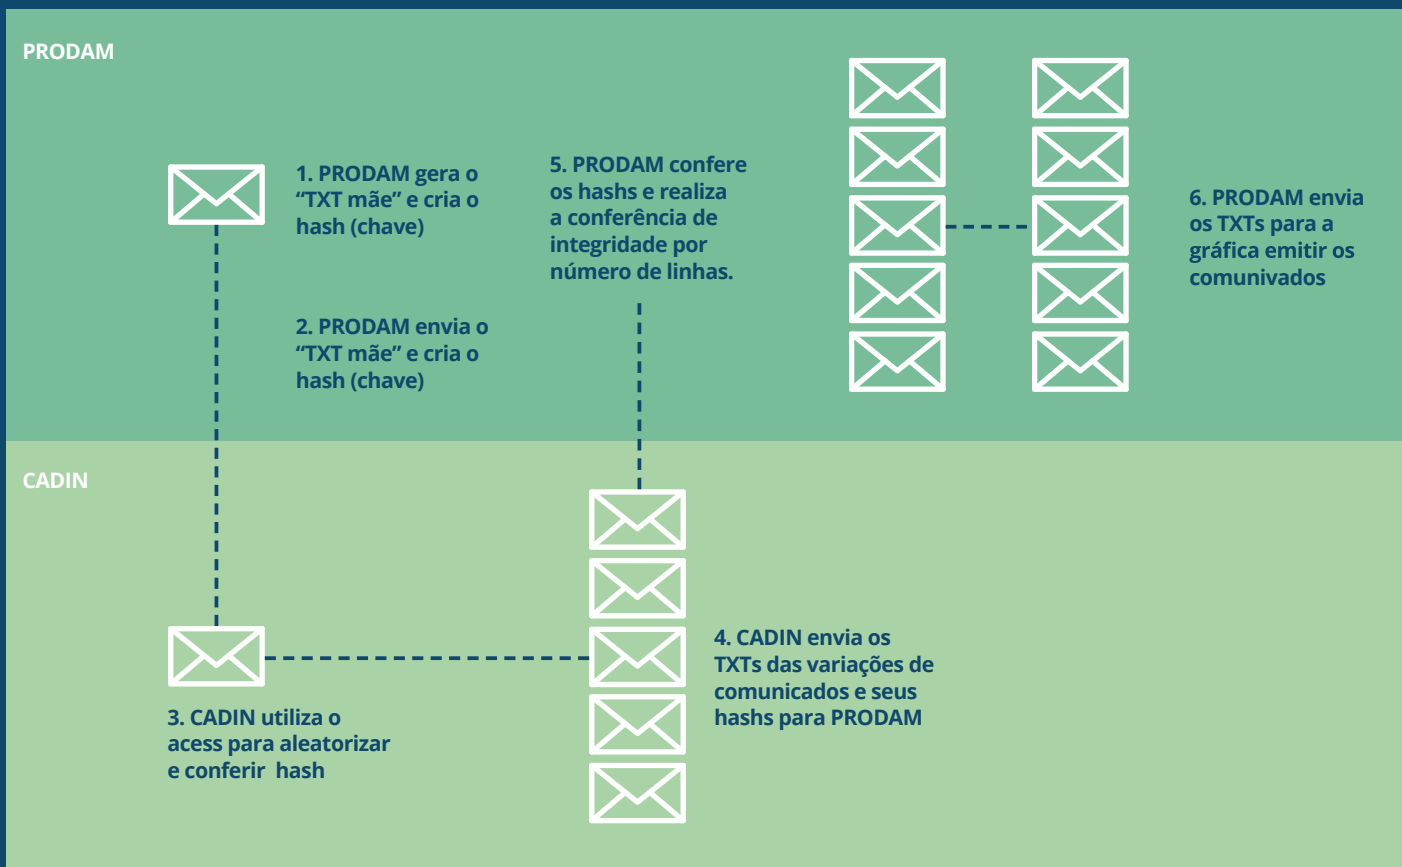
PRODAM

1. PRODAM gera o "TXT mãe" e cria o hash (chave)

2. PRODAM envia o "TXT mãe" e cria o hash (chave)

5. PRODAM confere os hashs e realiza a conferência de integridade por número de linhas.

6. PRODAM envia os TXTs para a gráfica emitir os comunivados

CADIN

3. CADIN utiliza o acess para aleatorizar e conferir hash

4. CADIN envia os TXTs das variações de comunicados e seus hashs para PRODAM